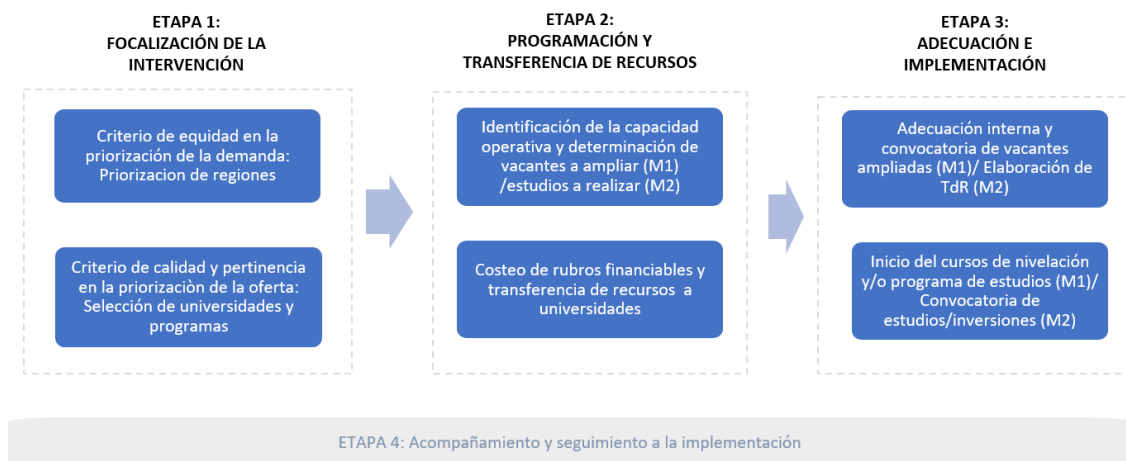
ETAPA 1:
FOCALIZACIÓN DE LA INTERVENCIÓN

Criterio de equidad en la priorización de la demanda: Priorizacion de regiones

Criterio de calidad y pertinencia en la priorizaciòn de la oferta: Selección de universidades y programas

ETAPA 2:
PROGRAMACIÓN Y TRANSFERENCIA DE RECURSOS

Identificación de la capacidad operativa y determinación de vacantes a ampliar (M1) /estudios a realizar (M2)

Costeo de rubros financiables y transferencia de recursos a universidades

ETAPA 3:
ADECUACIÓN E IMPLEMENTACIÓN

Adecuación interna y convocatoria de vacantes ampliadas (M1)/ Elaboración de TdR (M2)

Inicio del cursos de nivelación y/o programa de estudios (M1)/ Convocatoria de estudios/inversiones (M2)

ETAPA 4: Acompañamiento y seguimiento a la implementación